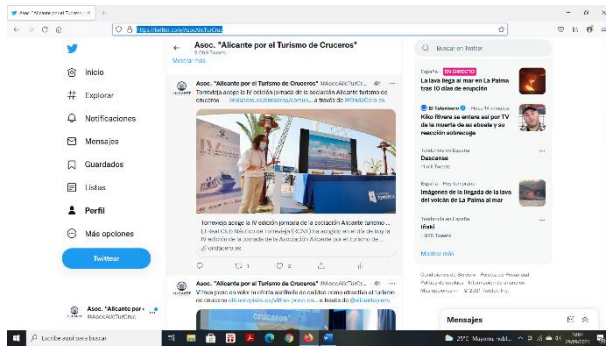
Asoc. "Alicante por el Turismo de Cruceros"

Asoc. "Alicante por el Turismo de Cruceros"
2.050 Tweets

Mostrar más

Inicio
Explorar
Notificaciones
Mensajes
Guardados
Listas
Perfil
Más opciones
Twittear

Asoc. "Alicante por el Turismo de Cruceros" @AsocAlicTurCru
Torrevieja acoge la IV edición jornada de la asociación Alicante turismo de cruceros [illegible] a través de @OndaCero

Torrevieja acoge la IV edición jornada de la asociación Alicante turismo ...
El Real Club Náutico de Torrevieja (RCNT) ha acogido en el día de hoy la IV edición de la jornada de la Asociación Alicante por el Turismo de ...
ondacero.es

1 2

Asoc. "Alicante por el Turismo de Cruceros" @AsocAlicTurCru
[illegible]

Asoc. "Alicante por e...
@AsocAlicTurCru

Buscar en Twitter

España · EN DIRECTO
La lava llega al mar en La Palma tras 10 días de erupción

El Televisero · Hace 14 minutos
Kiko Rivera se entera así por TV de la muerte de su abuela y su reacción sobrecoge

Tendencia en España
Descanse
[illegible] Tweets

España · Hoy temprano
Imágenes de la llegada de la lava del volcán de La Palma al mar

Tendencia en España
Iñaki
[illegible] Tweets

Mostrar más

Condiciones de Servicio Política de Privacidad Política de cookies Información de anuncios Más opciones © 2021 Twitter, Inc.

Mensajes

Escribe aquí para buscar
23°C Mayorm. nubl...